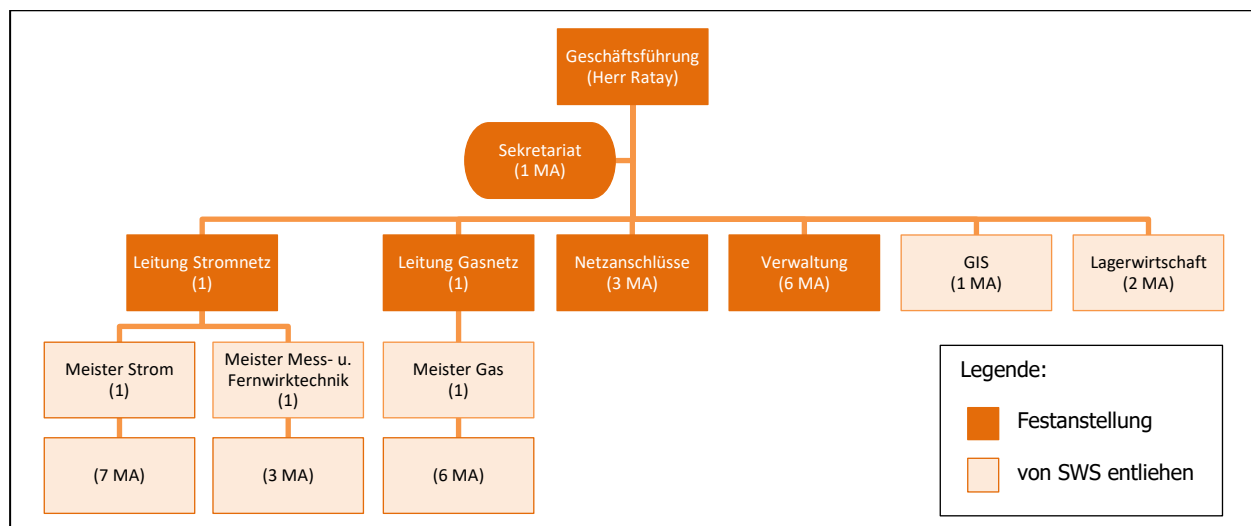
Geschäftsführung (Herr Ratay)

Sekretariat (1 MA)

Leitung Stromnetz (1)

Leitung Gasnetz (1)

Netzanschlüsse (3 MA)

Verwaltung (6 MA)

GIS (1 MA)

Lagerwirtschaft (2 MA)

Meister Strom (1)

Meister Mess- u. Fernwirktechnik (1)

Meister Gas (1)

(7 MA)

(3 MA)

(6 MA)

Legende:

Festanstellung

von SWS entliehen